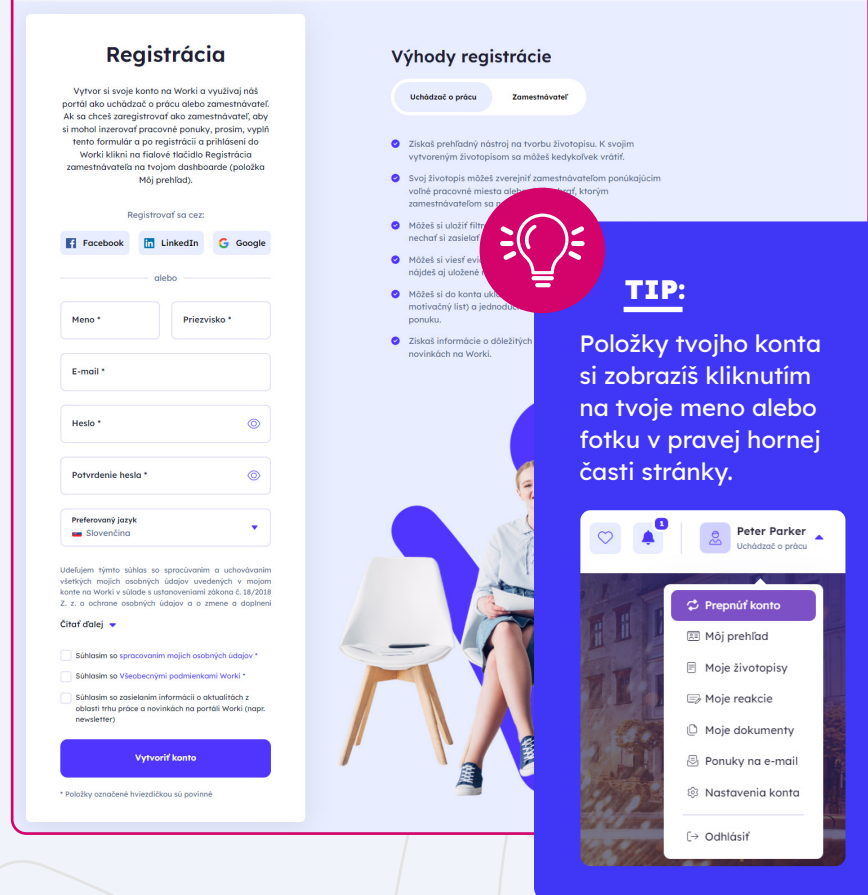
Registrácia

Vytvor si svoje konto na Worki a využívaj náš portál ako uchádzač o prácu alebo zamestnávateľ. Ak sa chceš zaregistrovať ako zamestnávateľ, aby si mohol inzerovať pracovné ponuky, prosím, vyplň tento formulár a po registrácii a prihlásení do Worki klikni na fialové tlačidlo Registrácia zamestnávateľa na tvojom dashboarde (položka Môj prehľad).

Registrovať sa cez:

Facebook LinkedIn Google

alebo

Meno *
Priezvisko *
E-mail *
Heslo *
Potvrdenie hesla *
Preferovaný jazyk
Slovenčina

Udeľujem týmto súhlas so spracovaním a uchovávaním všetkých mojich osobných údajov uvedených v mojom konte na Worki v súlade s ustanoveniami zákona č. 18/2018 Z. z. o ochrane osobných údajov a o zmene a doplnení

Čítať ďalej

Súhlasím so spracovaním mojich osobných údajov *
Súhlasím so Všeobecnými podmienkami Worki *
Súhlasím so zasielaním informácií o aktualitách z oblasti trhu práce a novinkách na portáli Worki (napr. newsletter)

Vytvoriť konto

* Položky označené hviezdičkou sú povinné

Výhody registrácie

Uchádzač o prácu
Zamestnávateľ

Získaš prehľadný nástroj na tvorbu životopisu. K svojim vytvoreným životopisom sa môžeš kedykoľvek vrátiť.

Svoj životopis môžeš zverejniť zamestnávateľom ponúkajúcim voľné pracovné miesta alebo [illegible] ktorým zamestnávateľom sa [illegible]

Môžeš si uložiť filt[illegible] nechať si zasielať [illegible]

Môžeš si viesť evi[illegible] nájdeš aj uložené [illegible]

Môžeš si do konta ul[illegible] motivačný list) a jednoduc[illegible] ponuku.

Získaš informácie o dôležitých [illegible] novinkách na Worki.

TIP:

Položky tvojho konta si zobrazíš kliknutím na tvoje meno alebo fotku v pravej hornej časti stránky.

1
Peter Parker
Uchádzač o prácu

Prepnúť konto
Môj prehľad
Moje životopisy
Moje reakcie
Moje dokumenty
Ponuky na e-mail
Nastavenia konta
Odhlásiť